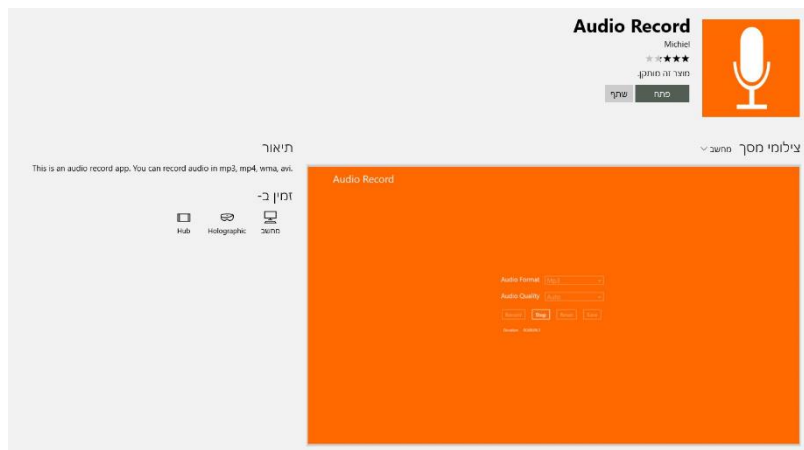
Audio Record
Michiel
★★★
מוצר זה מותקן.
פתח
שתף

צילומי מסך
מחשב

Audio Record

Audio Format
Mp3
Audio Quality
Audio
Record
Stop
Pause
Save
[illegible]

תיאור
This is an audio record app. You can record audio in mp3, mp4, wma, avi.

זמין ב-
מחשב
Holographic
Hub